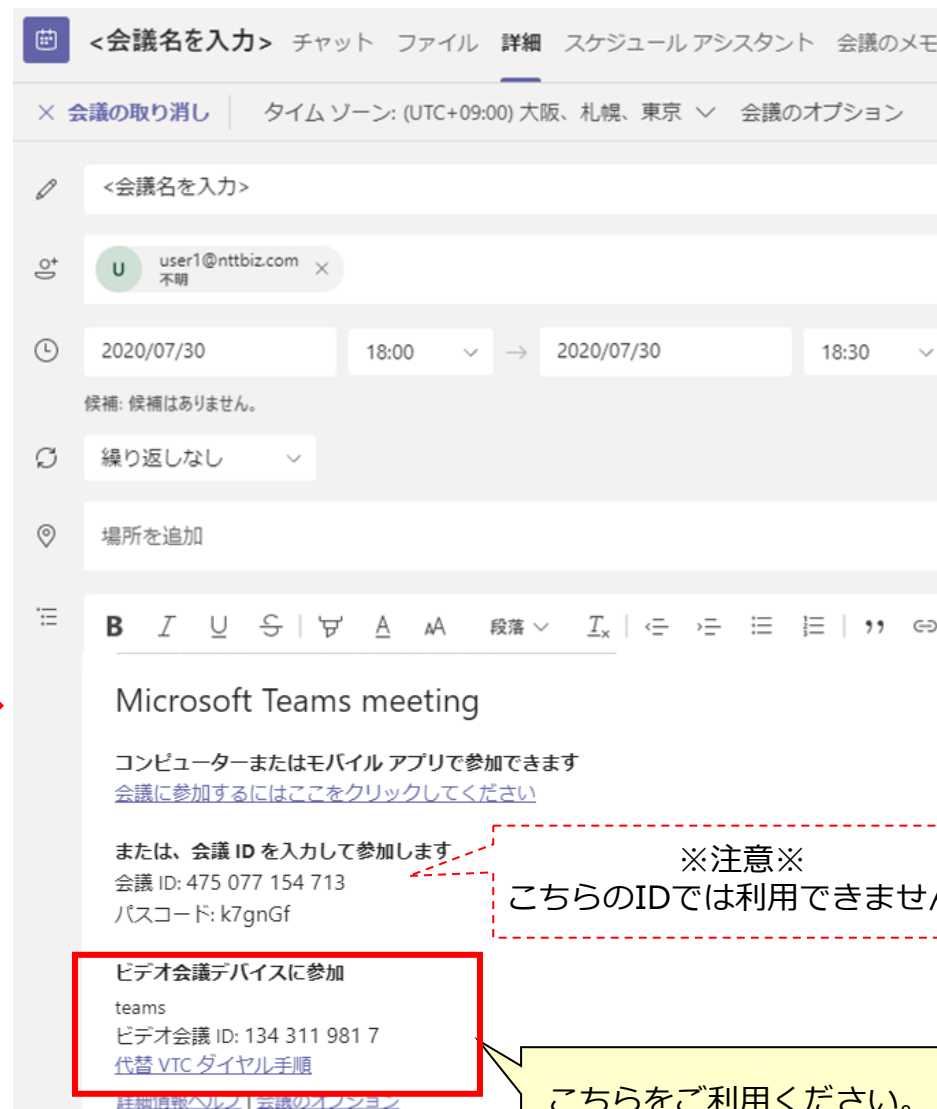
<会議名を入力> チャット ファイル 詳細 スケジュール アシスタント 会議のメモ

× 会議の取り消し タイム ゾーン: (UTC+09:00) 大阪、札幌、東京 会議のオプション

<会議名を入力>

U user1@nttbiz.com 不明 ×

2020/07/30 18:00 → 2020/07/30 18:30

候補: 候補はありません。

繰り返しなし

場所を追加

B I U S A 段落 $T_x$

Microsoft Teams meeting

コンピューターまたはモバイル アプリで参加できます
会議に参加するにはここをクリックしてください

または、会議 ID を入力して参加します
会議 ID: 475 077 154 713
パスコード: k7gnGf

※注意※
こちらのIDでは利用できませ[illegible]

ビデオ会議デバイスに参加
teams
ビデオ会議 ID: 134 311 981 7
代替 VTC ダイヤル手順

こちらをご利用ください。

詳細情報ヘルプ | 会議のオプション